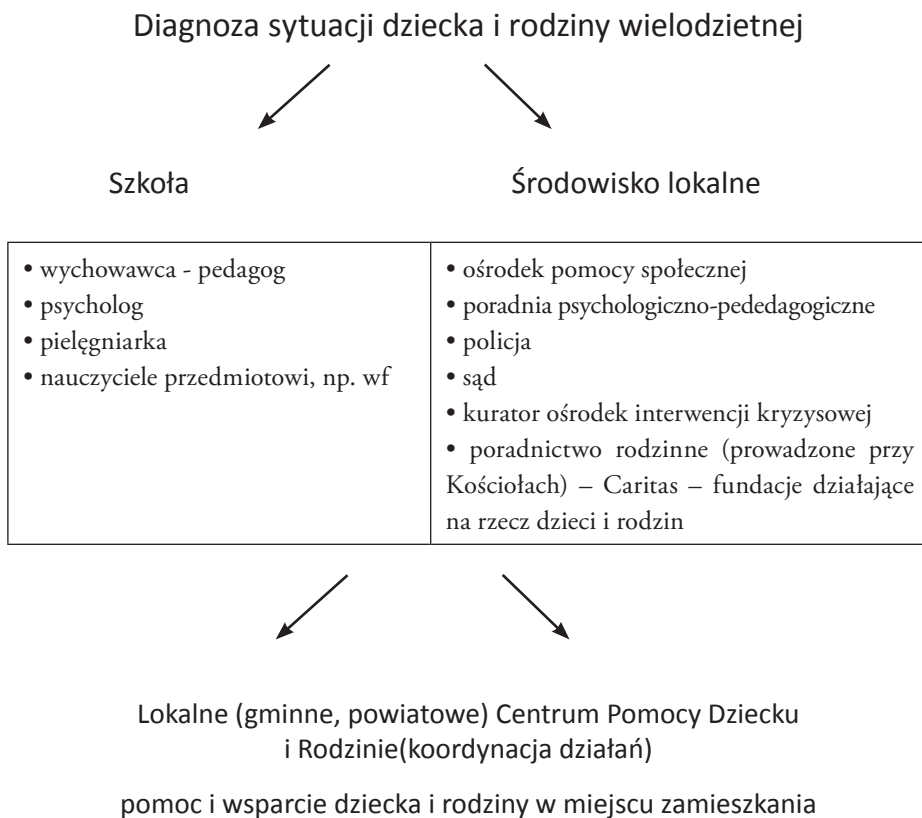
Diagnoza sytuacji dziecka i rodziny wielodzietnej

Szkoła

Środowisko lokalne

| • wychowawca - pedagog<br>• psycholog<br>• pielęgniarka<br>• nauczyciele przedmiotowi, np. wf | • ośrodek pomocy społecznej<br>• poradnia psychologiczno-pededagogiczne<br>• policja<br>• sąd<br>• kurator ośrodek interwencji kryzysowej<br>• poradnictwo rodzinne (prowadzone przy Kościołach) – Caritas – fundacje działające na rzecz dzieci i rodzin |
|---|---|

Lokalne (gminne, powiatowe) Centrum Pomocy Dziecku i Rodzinie(koordynacja działań)

pomoc i wsparcie dziecka i rodziny w miejscu zamieszkania